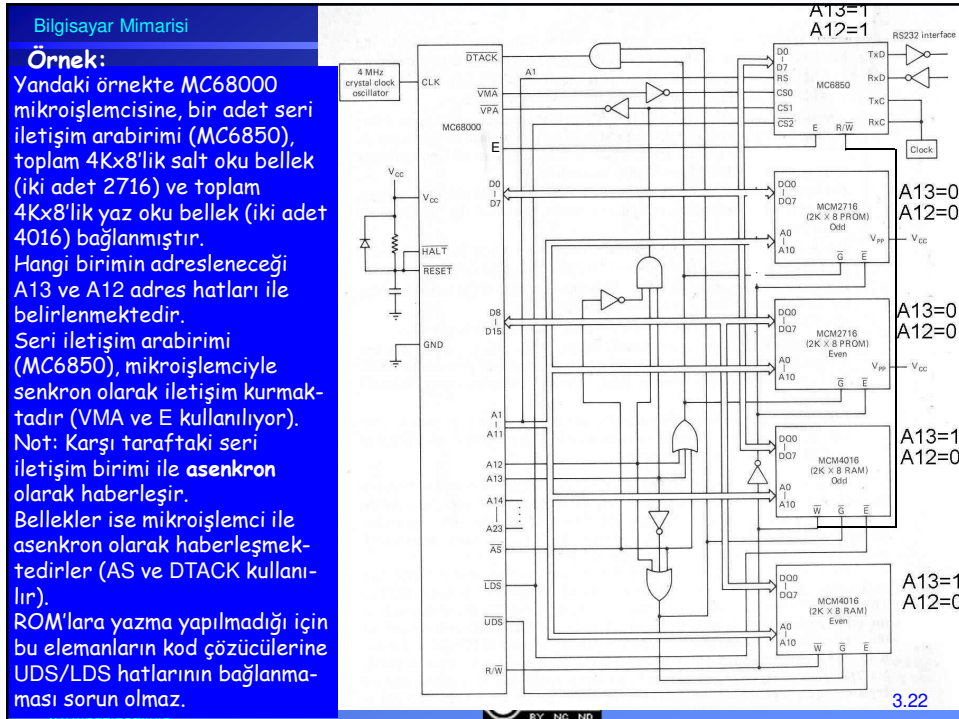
Bilgisayar Mimarisi

Örnek:

Yandaki örnekte MC68000 mikroişlemcisine, bir adet seri iletişim arabirimi (MC6850), toplam 4Kx8'lik salt oku bellek (iki adet 2716) ve toplam 4Kx8'lik yaz oku bellek (iki adet 4016) bağlanmıştır.
Hangi birimin adresleneceği A13 ve A12 adres hatları ile belirlenmektedir.
Seri iletişim arabirimi (MC6850), mikroişlemciyle senkron olarak iletişim kurmaktadır (VMA ve E kullanılıyor).
Not: Karşı taraftaki seri iletişim birimi ile **asenkron** olarak haberleşir.
Bellekler ise mikroişlemci ile asenkron olarak haberleşmektedirler (AS ve DTACK kullanılır).
ROM'lara yazma yapılmadığı için bu elemanların kod çözücülerine UDS/LDS hatlarının bağlanması sorun olmaz.

A13=1
A12=1
RS232 interface
4 MHz crystal clock oscillator
CLK
$\overline{DTACK}$
A1
$\overline{VMA}$
$\overline{VPA}$
MC68000
E
$V_{CC}$
$V_{CC}$
$\overline{HALT}$
$\overline{RESET}$
GND
D0 | D7
D8 | D15
A1 | A11
A12
A13
A14 | A23
$\overline{AS}$
$\overline{LDS}$
$\overline{UDS}$
R/$\overline{W}$
D0 | D7
RS
CS0
CS1
$\overline{CS2}$
MC6850
E
R/$\overline{W}$
TxD
RxD
TxC
RxC
Clock
DQ0 | DQ7
MCM2716 (2K × 8 PROM) Odd
A0 | A10
$V_{PP}$
$V_{CC}$
$\overline{G}$
$\overline{E}$
A13=0
A12=0
DQ0 | DQ7
MCM2716 (2K × 8 PROM) Even
A0 | A10
$V_{PP}$
$V_{CC}$
$\overline{G}$
$\overline{E}$
A13=0
A12=0
DQ0 | DQ7
MCM4016 (2K × 8 RAM) Odd
A0 | A10
$\overline{W}$
$\overline{G}$
$\overline{E}$
A13=1
A12=0
DQ0 | DQ7
MCM4016 (2K × 8 RAM) Even
A0 | A10
$\overline{W}$
$\overline{G}$
$\overline{E}$
A13=1
A12=0
BY NC ND
3.22